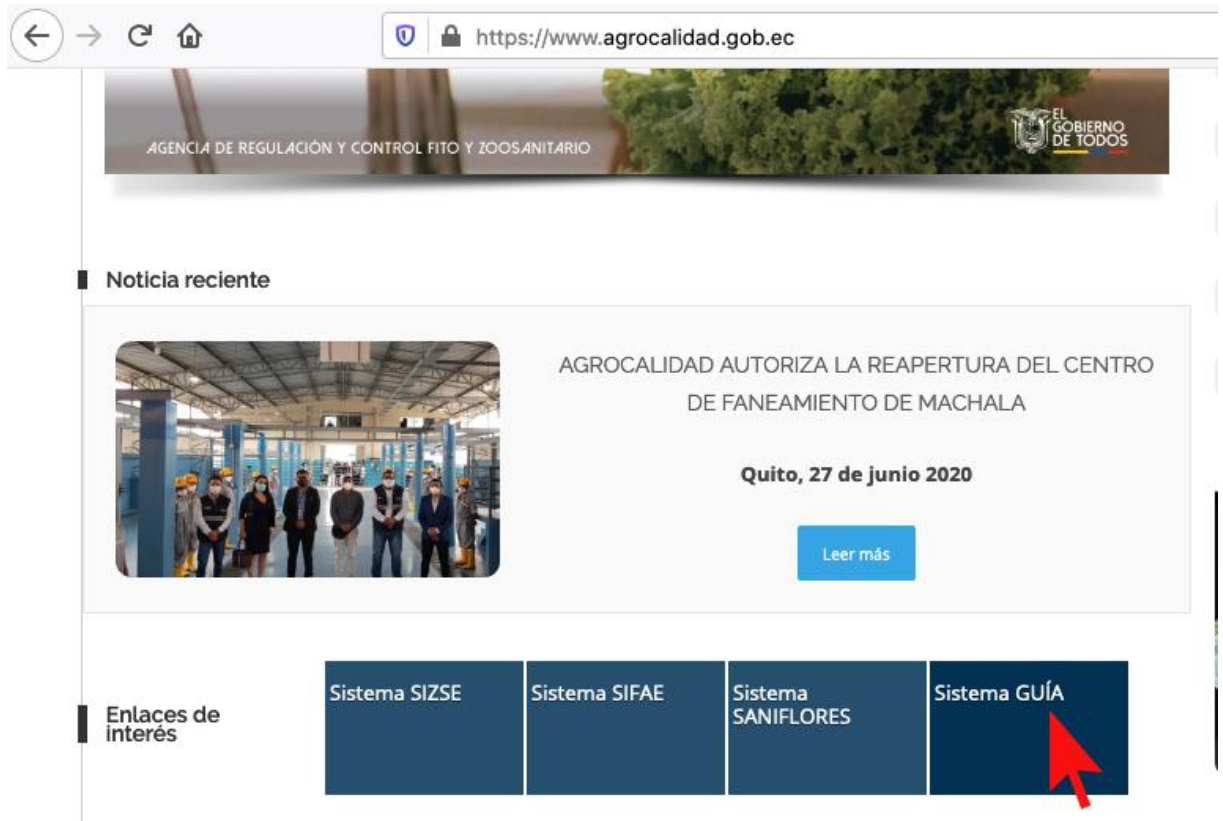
https://www.agrocalidad.gob.ec

AGENCIA DE REGULACIÓN Y CONTROL FITO Y ZOOSANITARIO

EL GOBIERNO DE TODOS

Noticia reciente

AGROCALIDAD AUTORIZA LA REAPERTURA DEL CENTRO DE FANEAMIENTO DE MACHALA

Quito, 27 de junio 2020

Leer más

Enlaces de interés

Sistema SIZSE

Sistema SIFAE

Sistema SANIFLORES

Sistema GUÍA